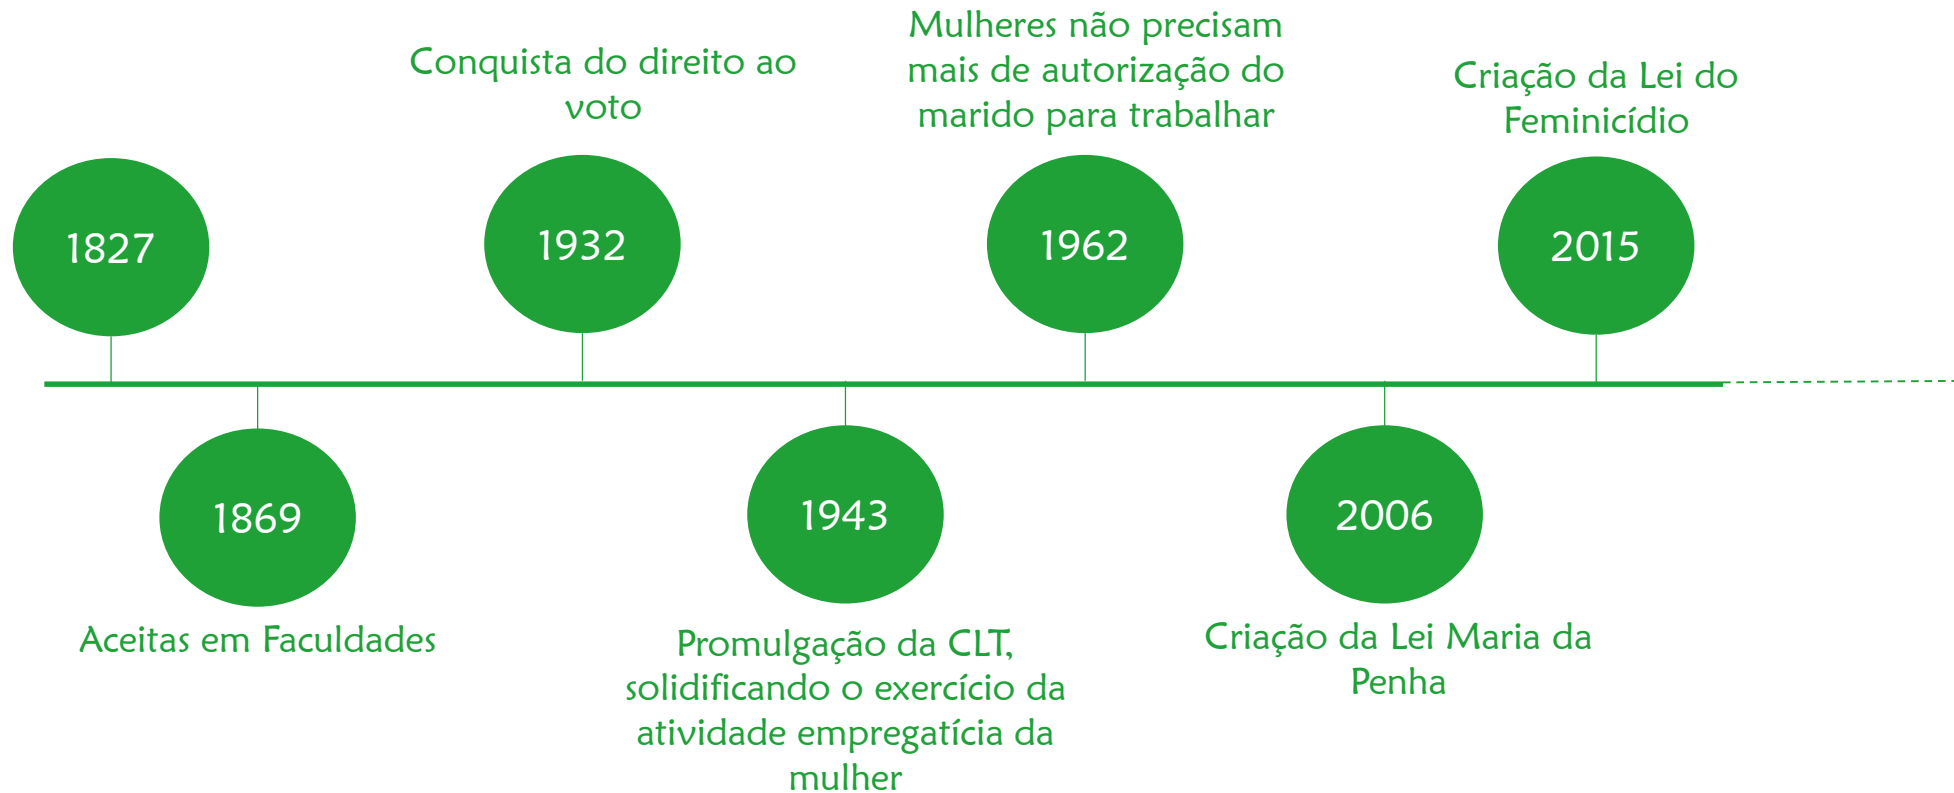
1827

1869

Aceitas em Faculdades

Conquista do direito ao voto

1932

1943

Promulgação da CLT, solidificando o exercício da atividade empregatícia da mulher

Mulheres não precisam mais de autorização do marido para trabalhar

1962

2006

Criação da Lei Maria da Penha

Criação da Lei do Feminicídio

2015